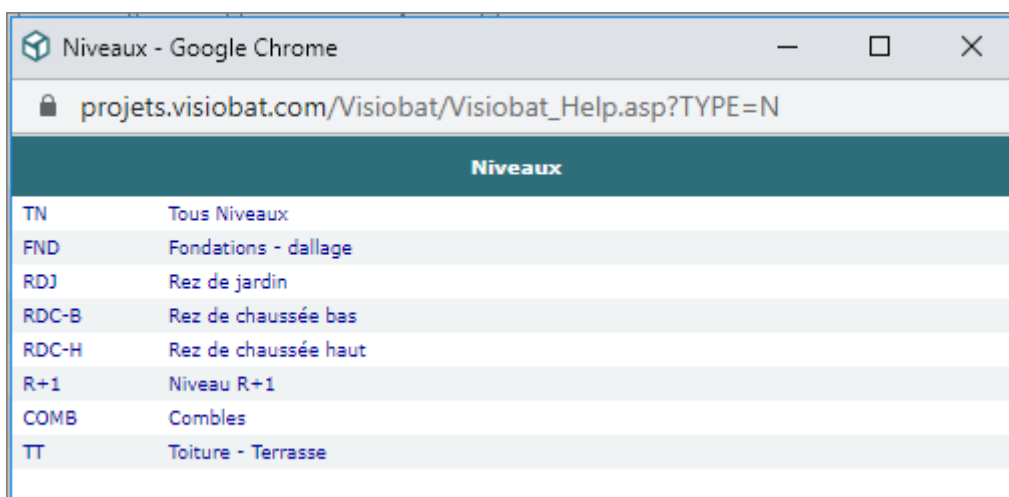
Niveaux - Google Chrome

projets.visiobat.com/Visiobat/Visiobat_Help.asp?TYPE=N

| Niveaux | |
|---|---|
| TN | Tous Niveaux |
| FND | Fondations - dallage |
| RDJ | Rez de jardin |
| RDC-B | Rez de chaussée bas |
| RDC-H | Rez de chaussée haut |
| R+1 | Niveau R+1 |
| COMB | Combles |
| TT | Toiture - Terrasse |